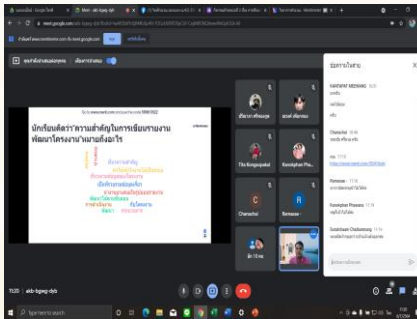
Meet - akb-bgwg-dyb

meet.google.com/akb-bgwg-dyb

ข้อความในสาย

นักเรียนคิดว่าความสำคัญในการเขียนรายงานพัฒนาโครงงานหมายถึงอะไร

Tita Kongpunyakul

Kansiphan Pra...

Chanachai

Bernasse

Chanachai

Bernasse

Kansiphan Prawans

Surachawan Chokkamong

11:20 | akb-bgwg-dyb

Type here to search